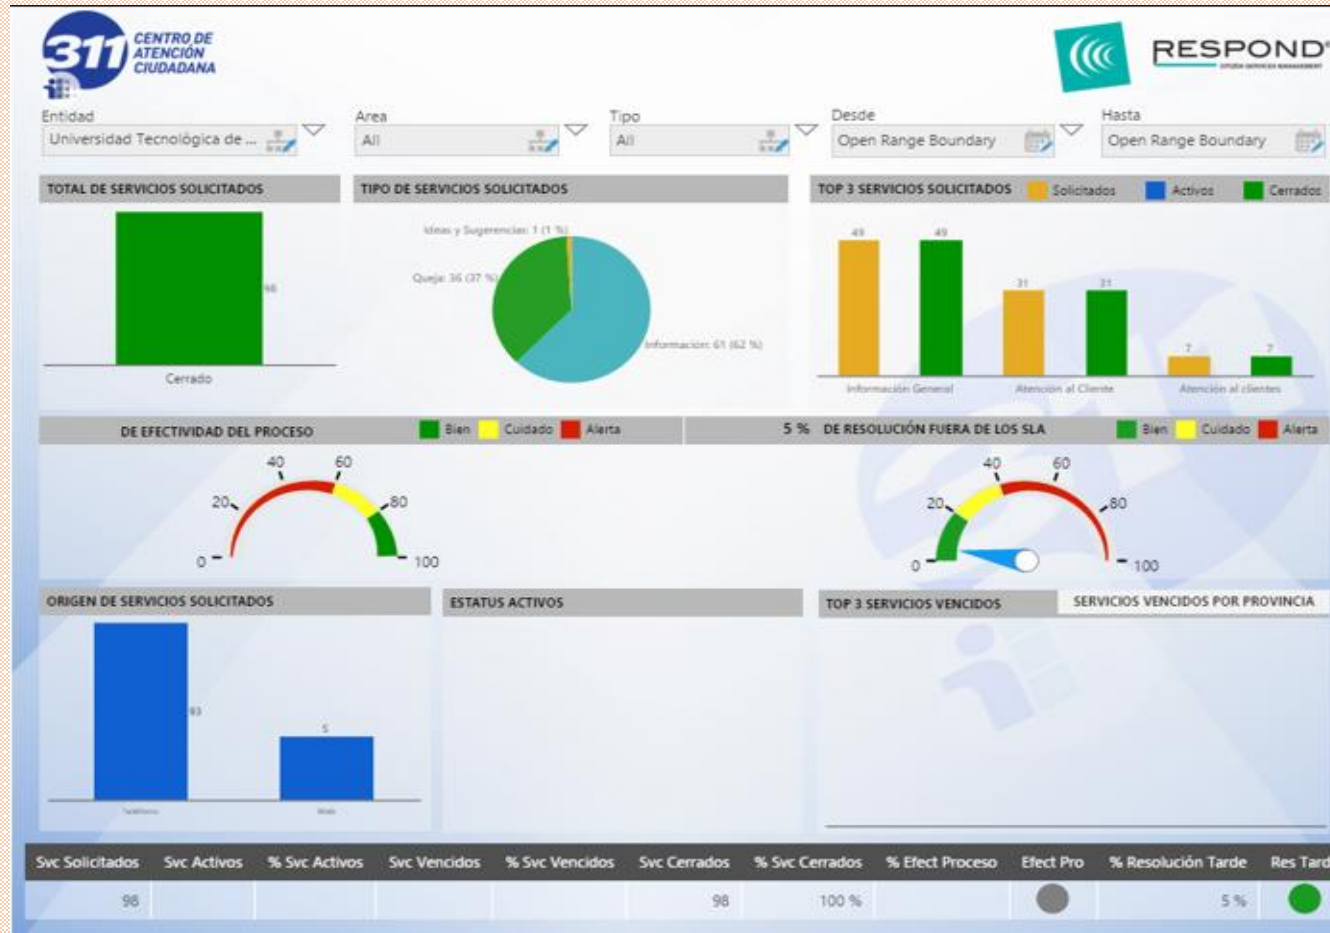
311 CENTRO DE ATENCIÓN CIUDADANA

RESPOND

Entidad
Universidad Tecnológica de ...

Area
All

Tipo
All

Desde
Open Range Boundary

Hasta
Open Range Boundary

TOTAL DE SERVICIOS SOLICITADOS

98

Cerrado

TIPO DE SERVICIOS SOLICITADOS

Ideas y Sugerencias: 1 (1 %)
Queja: 36 (37 %)
Información: 61 (62 %)

TOP 3 SERVICIOS SOLICITADOS Solicitados Activos Cerrados

49 49 31 31 7 7

Información General
Atención al Cliente
Atención al clientes

DE EFECTIVIDAD DEL PROCESO Bien Cuidado Alerta

0 20 40 60 80 100

5 % DE RESOLUCIÓN FUERA DE LOS SLA Bien Cuidado Alerta

0 20 40 60 80 100

ORIGEN DE SERVICIOS SOLICITADOS

93
5

Teléfono
Web

ESTATUS ACTIVOS

TOP 3 SERVICIOS VENCIDOS

SERVICIOS VENCIDOS POR PROVINCIA

| Svc Solicitados | Svc Activos | % Svc Activos | Svc Vencidos | % Svc Vencidos | Svc Cerrados | % Svc Cerrados | % Efect Proceso | Efect Pro | % Resolución Tarde | Res Tard |
|---|---|---|---|---|---|---|---|---|---|---|
| 98 | | | | | 98 | 100 % | | | 5 % | |